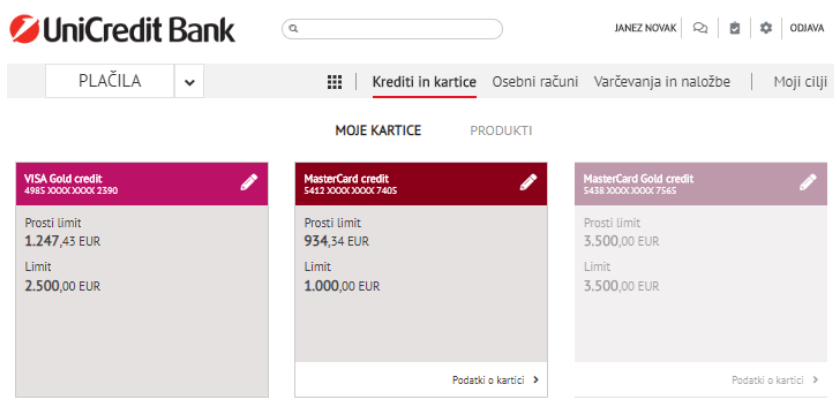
UniCredit Bank

JANEZ NOVAK | ODJAVA

PLAČILA

Krediti in kartice | Osebni računi | Varčevanja in naložbe | Moji cilji

MOJE KARTICE | PRODUKTI

VISA Gold credit
4985 XXXX XXXX 2390

Prosti limit
1.247,43 EUR

Limit
2.500,00 EUR

MasterCard credit
5412 XXXX XXXX 7405

Prosti limit
934,34 EUR

Limit
1.000,00 EUR

Podatki o kartici ›

MasterCard Gold credit
5438 XXXX XXXX 7565

Prosti limit
3.500,00 EUR

Limit
3.500,00 EUR

Podatki o kartici ›